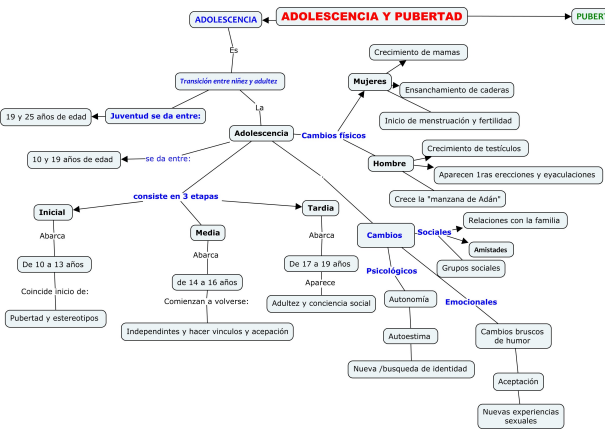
ADOLESCENCIA Y PUBERTAD

ADOLESCENCIA

PUBERT

Es

Transición entre niñez y adultez

La

Juventud se da entre:

19 y 25 años de edad

Adolescencia

se da entre:

10 y 19 años de edad

Cambios físicos

Mujeres

Crecimiento de mamas

Ensanchamiento de caderas

Inicio de menstruación y fertilidad

Hombre

Crecimiento de testículos

Aparecen 1ras erecciones y eyaculaciones

Crece la "manzana de Adán"

consiste en 3 etapas

Inicial

Abarca

De 10 a 13 años

Coincide inicio de:

Pubertad y estereotipos

Media

Abarca

de 14 a 16 años

Comienzan a volverse:

Independintes y hacer vinculos y acepación

Tardia

Abarca

De 17 a 19 años

Aparece

Adultez y conciencia social

Cambios

Sociales

Relaciones con la familia

Amistades

Grupos sociales

Psicológicos

Autonomía

Autoestima

Nueva /busqueda de identidad

Emocionales

Cambios bruscos de humor

Aceptación

Nuevas experiencias sexuales